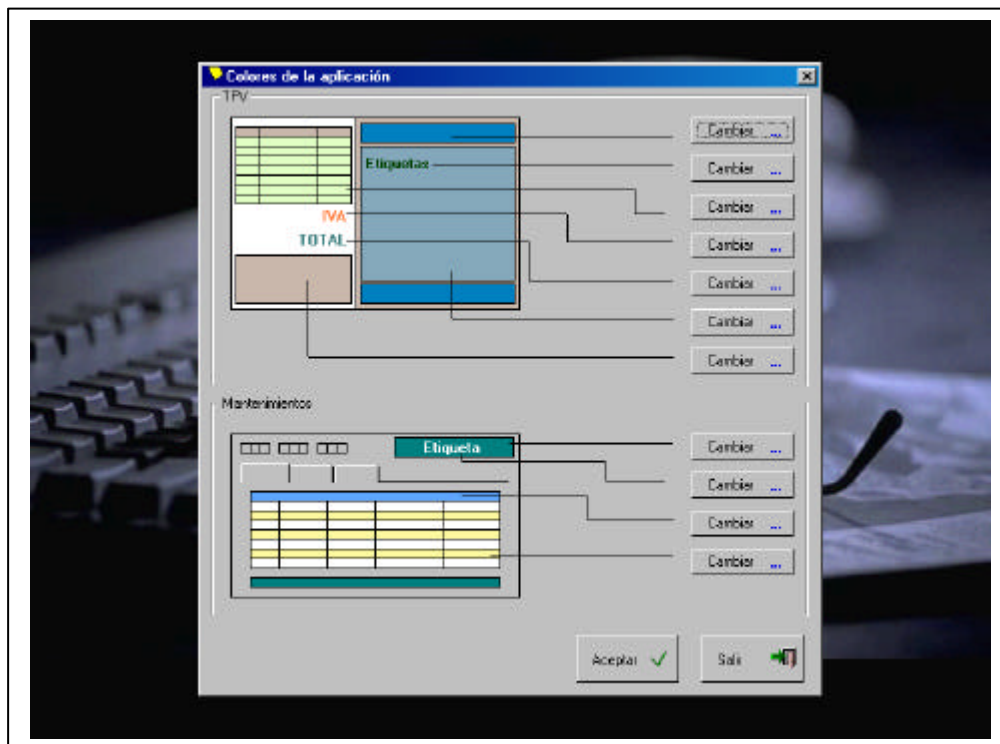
Colores de la aplicación

TPV

Etiquetas

IVA

TOTAL

Cambiar ...

Cambiar ...

Cambiar ...

Cambiar ...

Cambiar ...

Cambiar ...

Cambiar ...

Mantenimientos

Etiqueta

Cambiar ...

Cambiar ...

Cambiar ...

Cambiar ...

Aceptar

Salir